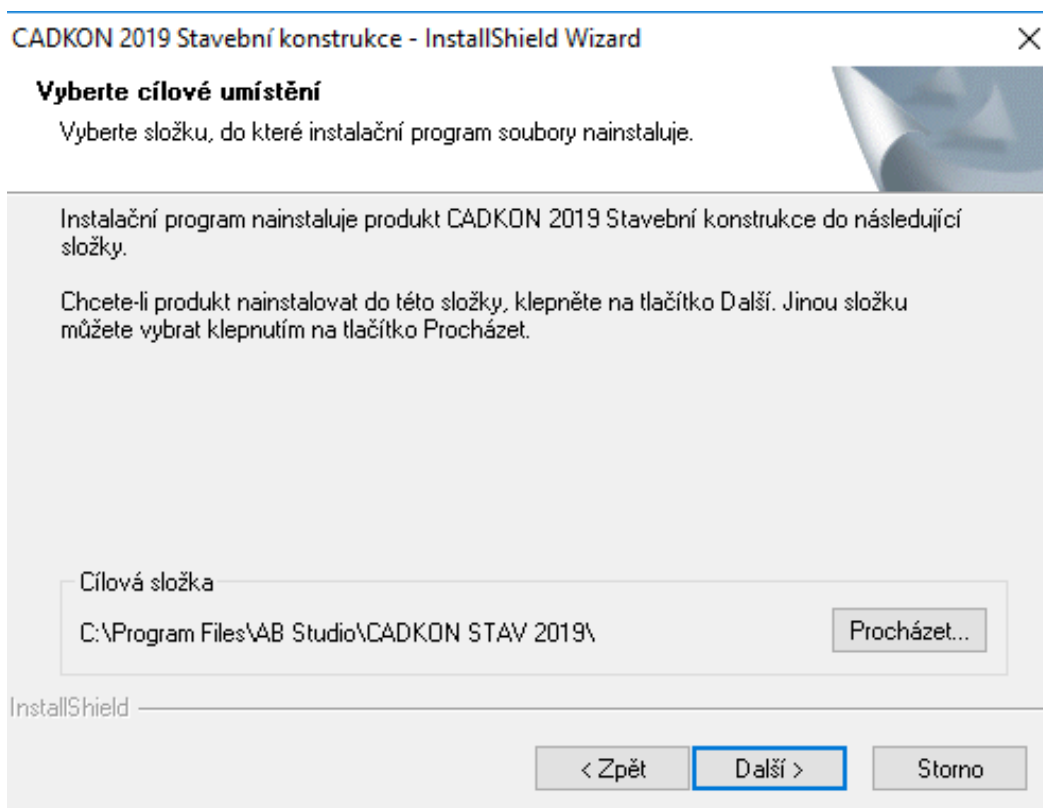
CADKON 2019 Stavební konstrukce - InstallShield Wizard

×

**Vyberte cílové umístění**

Vyberte složku, do které instalační program soubory nainstaluje.

Instalační program nainstaluje produkt CADKON 2019 Stavební konstrukce do následující složky.

Chcete-li produkt nainstalovat do této složky, klepněte na tlačítko Další. Jinou složku můžete vybrat klepnutím na tlačítko Procházet.

Cílová složka

C:\Program Files\AB Studio\CADKON STAV 2019\

Procházet...

InstallShield

< Zpět

Další >

Storno